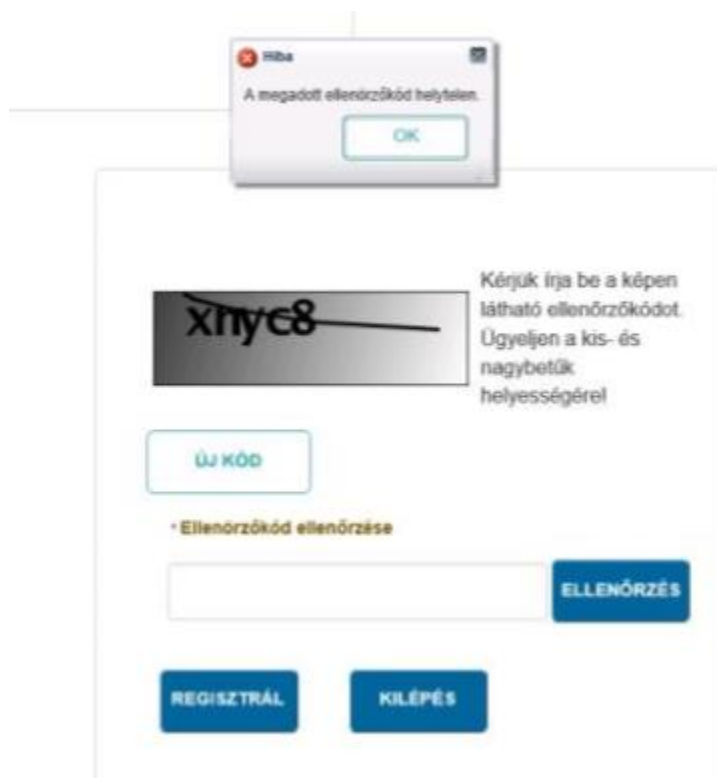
Hiba

A megadott ellenőrzőkód helytelen.

OK

xnyc8

Kérjük írja be a képen látható ellenőrzőkódot. Ügyeljen a kis- és nagybetűk helyességére!

ÚJ KÓD

* Ellenőrzőkód ellenőrzése

ELLENŐRZÉS

REGISZTRÁL

KILÉPÉS